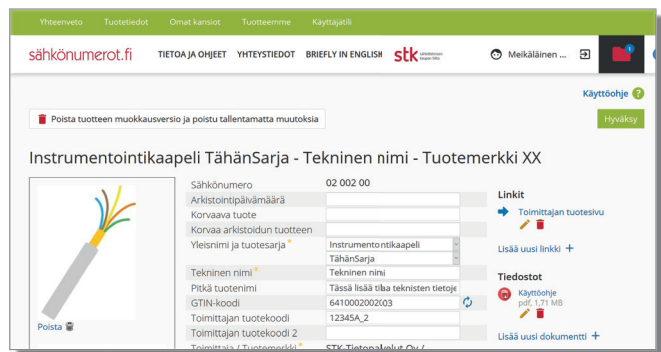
Yhteenveto Tuotetiedot Omat kansiot Tuotteemme Käyttäjät

sähkönumerot.fi TIETOA JA OHJEET YHTEYSTIEDOT BRIEFLY IN ENGLISH stk Meikäläinen ...

Käyttöohje ?

Poista tuotteen muokkausversio ja poistu tallentamatta muutoksia

Hyväksy

Instrumentointikaapeli TähänSarja - Tekninen nimi - Tuotemerkki XX

Poista

| | |
|---|---|
| Sähkönumero | 02 002 00 |
| Arkistointipäivämäärä | |
| Korvaava tuote | |
| Korvaa arkistoidun tuotteen | |
| Yleisnimi ja tuotesarja * | Instrumentointikaapeli |
| | TähänSarja |
| Tekninen nimi * | Tekninen nimi |
| Pitkä tuotenimi | Tässä lisää tilaa teknisten tietoje |
| GTIN-koodi | 6410002002003 |
| Toimittajan tuotekoodi | 12345A_2 |
| Toimittajan tuotekoodi 2 | |
| Toimittaja / Tuotemerkki * | STK-Tietopalvelut Oy / |

Linkit

Toimittajan tuotesivu

Lisää uusi linkki +

Tiedostot

Käyttöohje
pdf, 1,71 MB

Lisää uusi dokumentti +